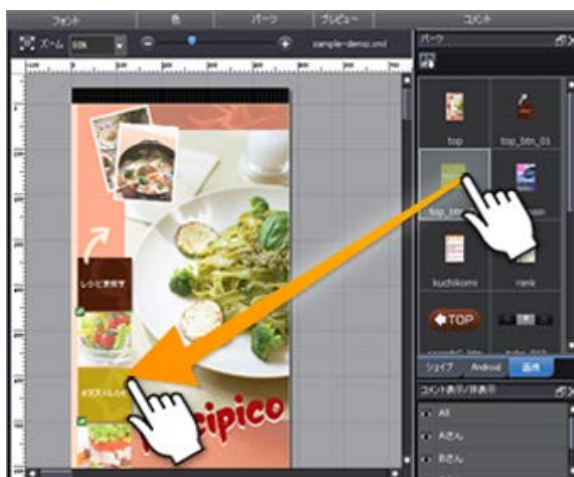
フォント　色　パーツ　プレビュー　コメント

ズーム 50%　sample-demo.xml

パーツ

top　top_btn_01

top_btn　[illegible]

kuchikomi　rank

TOP

シェイプ　Android　画像

コメント表示/非表示

All

Aさん

Bさん

レシピ検索

オススメレシピ

ecipico